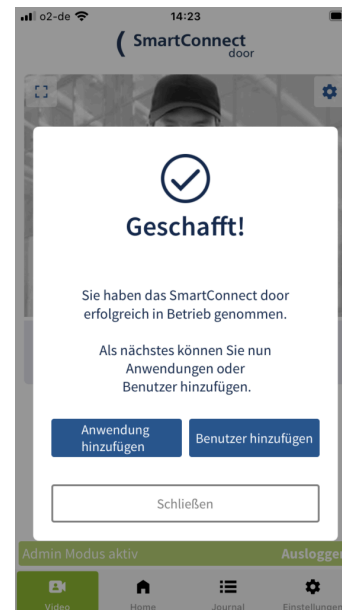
o2-de 14:23

SmartConnect door

Geschafft!

Sie haben das SmartConnect door erfolgreich in Betrieb genommen.

Als nächstes können Sie nun Anwendungen oder Benutzer hinzufügen.

Anwendung hinzufügen

Benutzer hinzufügen

Schließen

Admin Modus aktiv

Ausloggen

Video

Home

Journal

Einstellungen